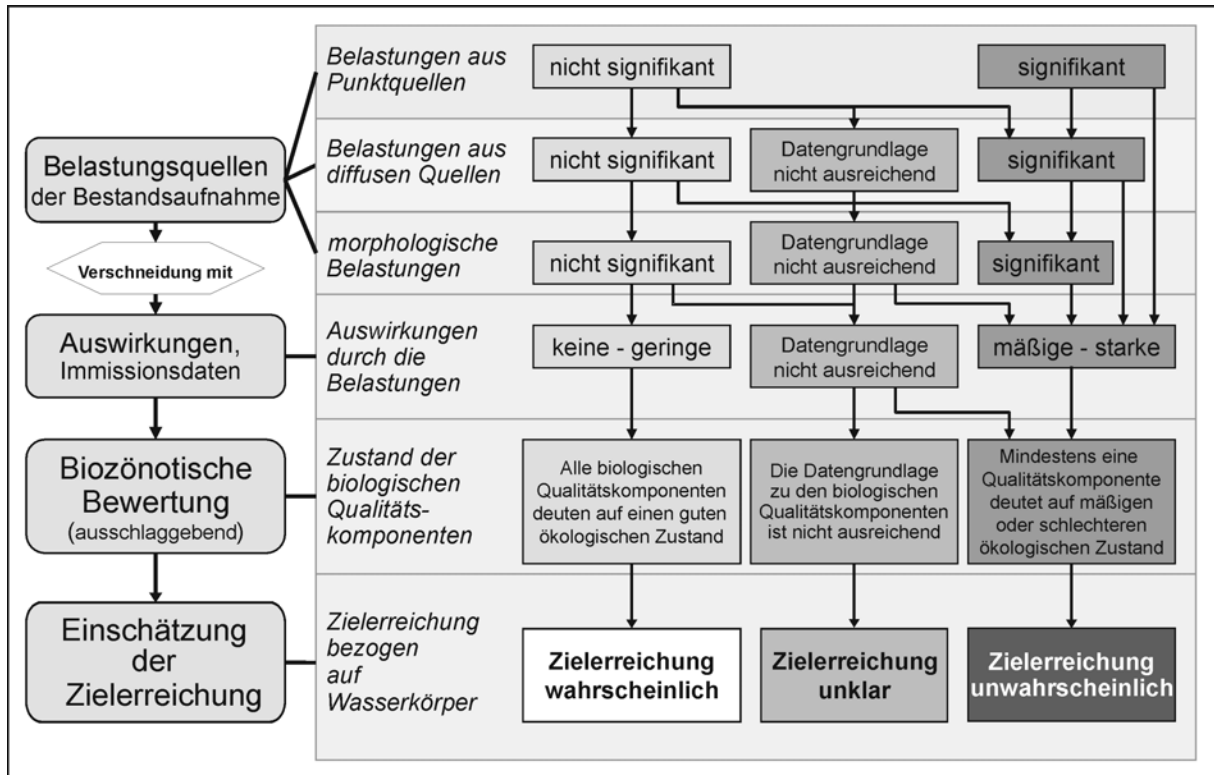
Belastungsquellen der Bestandsaufnahme

Verschneidung mit

Auswirkungen, Immissionsdaten

Biozönotische Bewertung (ausschlaggebend)

Einschätzung der Zielerreichung

Belastungen aus Punktquellen

nicht signifikant

signifikant

Belastungen aus diffusen Quellen

nicht signifikant

Datengrundlage nicht ausreichend

signifikant

morphologische Belastungen

nicht signifikant

Datengrundlage nicht ausreichend

signifikant

Auswirkungen durch die Belastungen

keine - geringe

Datengrundlage nicht ausreichend

mäßige - starke

Zustand der biologischen Qualitätskomponenten

Alle biologischen Qualitätskomponenten deuten auf einen guten ökologischen Zustand

Die Datengrundlage zu den biologischen Qualitätskomponenten ist nicht ausreichend

Mindestens eine Qualitätskomponente deutet auf mäßigen oder schlechteren ökologischen Zustand

Zielerreichung bezogen auf Wasserkörper

Zielerreichung wahrscheinlich

Zielerreichung unklar

Zielerreichung unwahrscheinlich